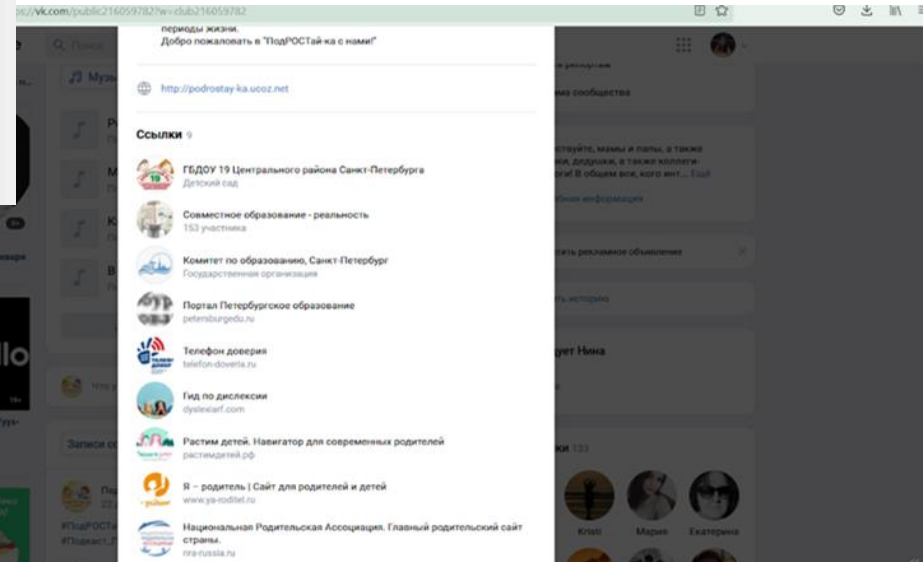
vk.com/public216059782?w=club216059782

периоды жизни.
Добро пожаловать в "ПодРОСТай-ка с нами!"

http://podrostay-ka.ucoz.net

Ссылки 9

ГБДОУ 19 Центрального района Санкт-Петербурга
Детский сад

Совместное образование - реальность
153 участника

Комитет по образованию, Санкт-Петербург
Государственная организация

Портал Петербургское образование
petersburgedu.ru

Телефон доверия
telefon-doveria.ru

Гид по дислексии
dyslexiarf.com

Растим детей. Навигатор для современных родителей
растимдетей.рф

Я – родитель | Сайт для родителей и детей
www.ya-roditel.ru

Национальная Родительская Ассоциация. Главный родительский сайт страны.
nra-russia.ru

Поиск
Музыка
Записи сообщества
#ПодРОСТа
#Подкаст_
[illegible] репортажи
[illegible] сообщества
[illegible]ствуйте, мамы и папы, а также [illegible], дедушки, а также коллеги-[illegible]! В общем все, кого инт... Ещё
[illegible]бная информация
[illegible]тить рекламное объявление
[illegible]ть историю
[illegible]ует Нина
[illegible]ки 133
Kristi
Мария
Екатерина